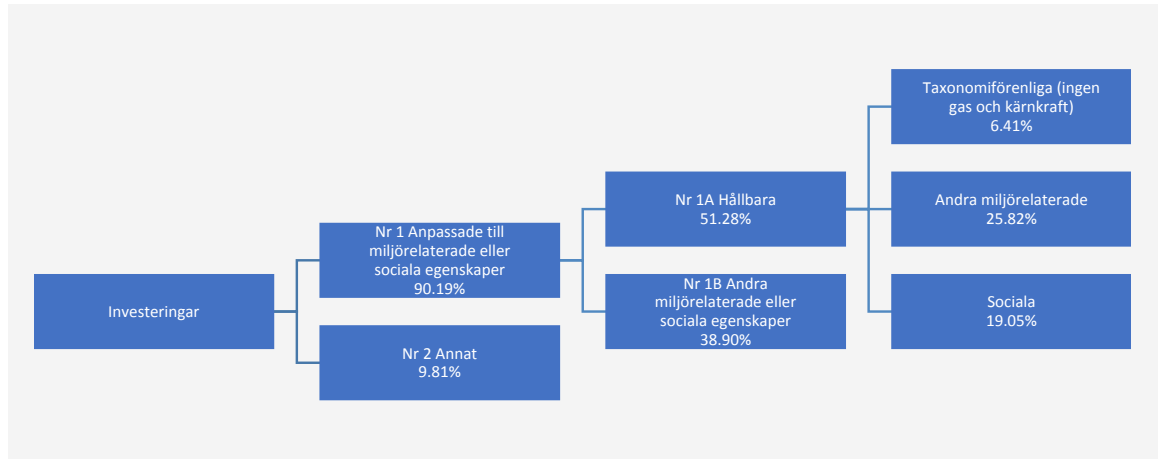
Investeringar

Nr 1 Anpassade till miljörelaterade eller sociala egenskaper 90.19%

Nr 2 Annat 9.81%

Nr 1A Hållbara 51.28%

Nr 1B Andra miljörelaterade eller sociala egenskaper 38.90%

Taxonomiförenliga (ingen gas och kärnkraft) 6.41%

Andra miljörelaterade 25.82%

Sociala 19.05%